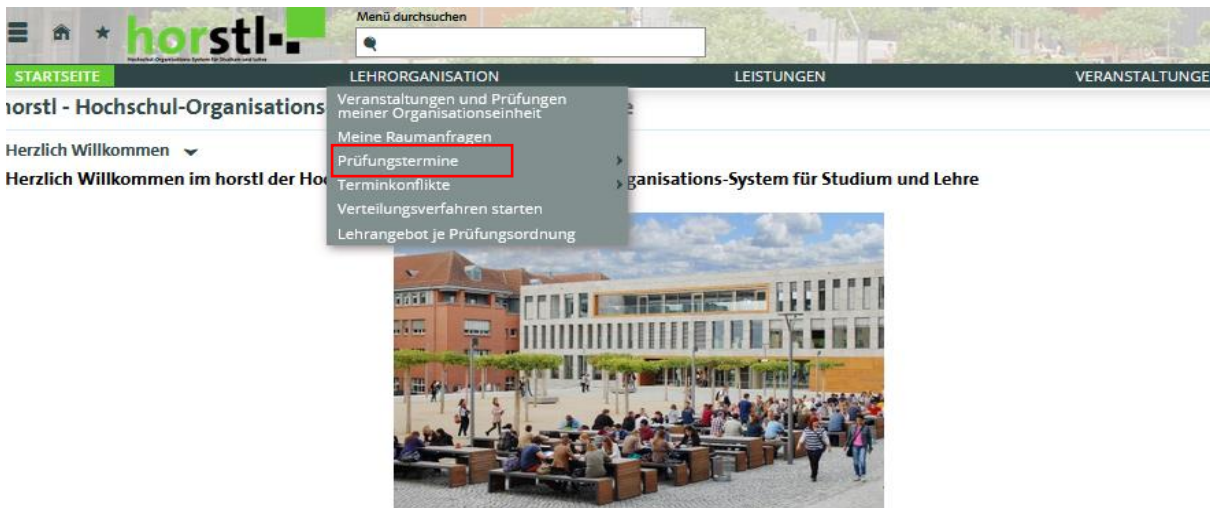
horstl

Hochschul-Organisations-System für Studium und Lehre

Menü durchsuchen

STARTSEITE LEHRORGANISATION LEISTUNGEN VERANSTALTUNGE

horstl - Hochschul-Organisations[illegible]e

Veranstaltungen und Prüfungen meiner Organisationseinheit
Meine Raumanfragen
Prüfungstermine
Terminkonflikte
Verteilungsverfahren starten
Lehrangebot je Prüfungsordnung

Herzlich Willkommen

Herzlich Willkommen im horstl der Ho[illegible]ganisations-System für Studium und Lehre